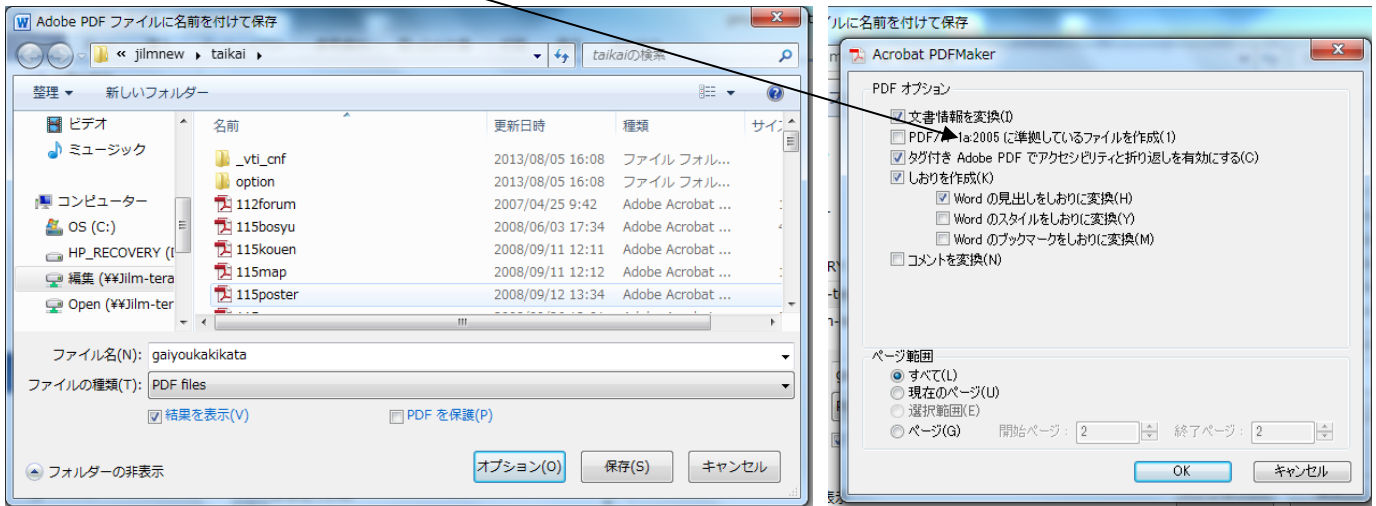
Adobe PDF ファイルに名前を付けて保存

« jilmnew ▸ taikai ▸

taikaiの検索

整理 ▾　新しいフォルダー

ビデオ
ミュージック
コンピューター
OS (C:)
HP_RECOVERY (I
編集 (¥¥Jilm-tera
Open (¥¥Jilm-ter

| 名前 | 更新日時 | 種類 | サイズ |
|---|---|---|---|
| _vti_cnf | 2013/08/05 16:08 | ファイル フォル... | |
| option | 2013/08/05 16:08 | ファイル フォル... | |
| 112forum | 2007/04/25 9:42 | Adobe Acrobat ... | |
| 115bosyu | 2008/06/03 17:34 | Adobe Acrobat ... | |
| 115kouen | 2008/09/11 12:11 | Adobe Acrobat ... | |
| 115map | 2008/09/11 12:12 | Adobe Acrobat ... | |
| 115poster | 2008/09/12 13:34 | Adobe Acrobat ... | |

ファイル名(N): gaiyoukakikata
ファイルの種類(T): PDF files
結果を表示(V)　PDF を保護(P)

フォルダーの非表示　オプション(O)　保存(S)　キャンセル

ルに名前を付けて保存

Acrobat PDFMaker

PDF オプション
文書情報を変換(I)
PDF/A-1a:2005 に準拠しているファイルを作成(1)
タグ付き Adobe PDF でアクセシビリティと折り返しを有効にする(C)
しおりを作成(K)
Word の見出しをしおりに変換(H)
Word のスタイルをしおりに変換(Y)
Word のブックマークをしおりに変換(M)
コメントを変換(N)

ページ範囲
すべて(L)
現在のページ(U)
選択範囲(E)
ページ(G)　開始ページ： 2　終了ページ： 2

OK　キャンセル